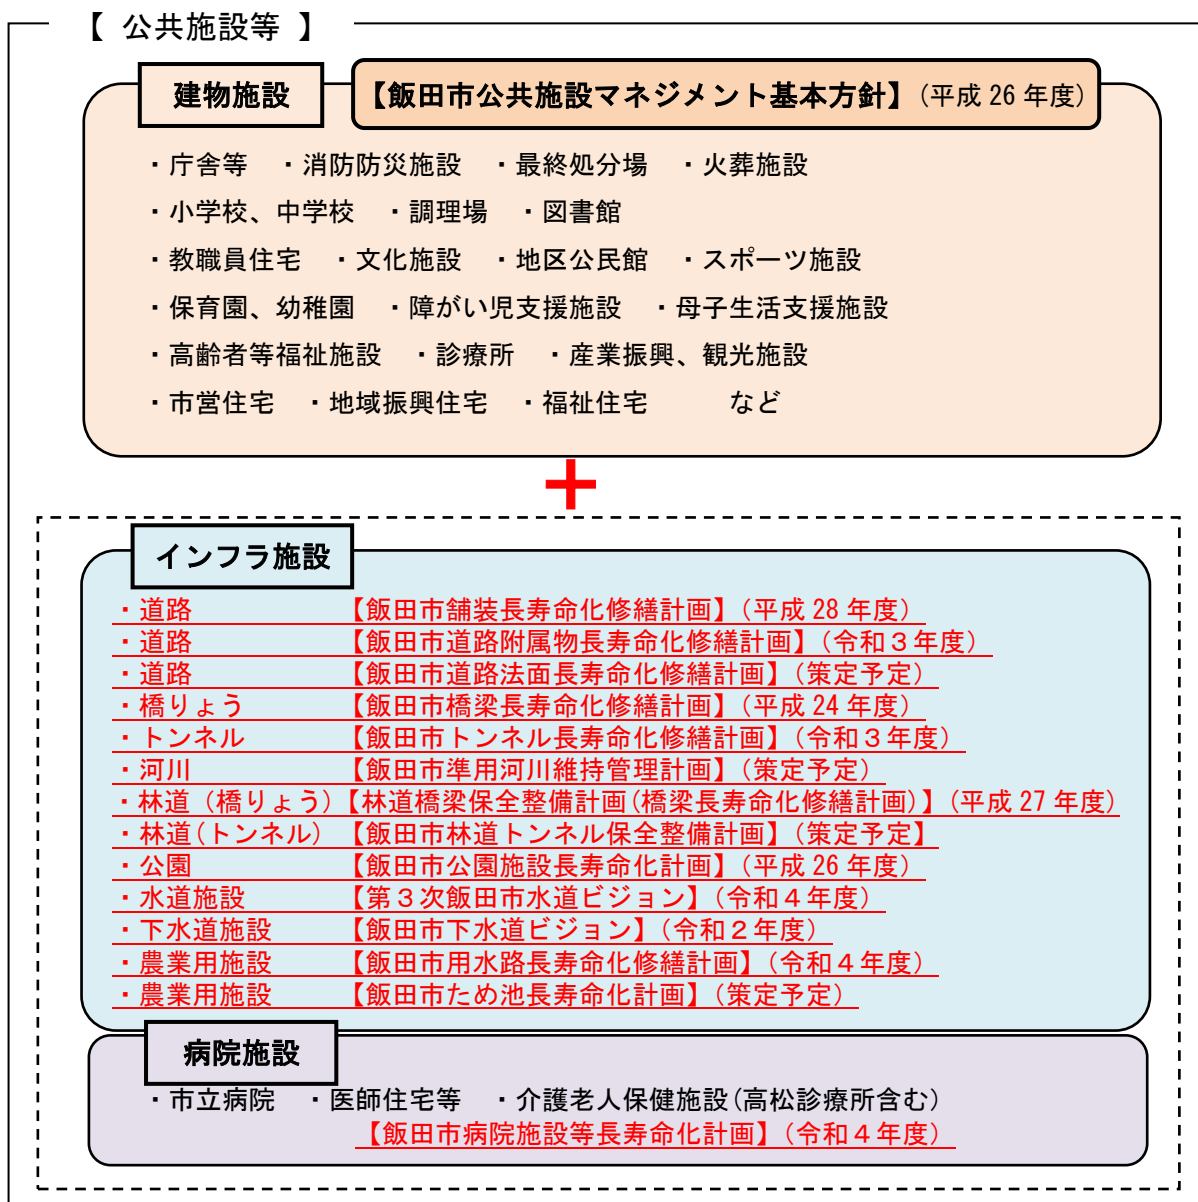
【 公共施設等 】

建物施設

【飯田市公共施設マネジメント基本方針】（平成 26 年度）

・庁舎等 ・消防防災施設 ・最終処分場 ・火葬施設
・小学校、中学校 ・調理場 ・図書館
・教職員住宅 ・文化施設 ・地区公民館 ・スポーツ施設
・保育園、幼稚園 ・障がい児支援施設 ・母子生活支援施設
・高齢者等福祉施設 ・診療所 ・産業振興、観光施設
・市営住宅 ・地域振興住宅 ・福祉住宅 など

＋

インフラ施設

・道路 【飯田市舗装長寿命化修繕計画】（平成 28 年度）
・道路 【飯田市道路附属物長寿命化修繕計画】（令和３年度）
・道路 【飯田市道路法面長寿命化修繕計画】（策定予定）
・橋りょう 【飯田市橋梁長寿命化修繕計画】（平成 24 年度）
・トンネル 【飯田市トンネル長寿命化修繕計画】（令和３年度）
・河川 【飯田市準用河川維持管理計画】（策定予定）
・林道（橋りょう）【林道橋梁保全整備計画（橋梁長寿命化修繕計画）】（平成 27 年度）
・林道（トンネル） 【飯田市林道トンネル保全整備計画】（策定予定）
・公園 【飯田市公園施設長寿命化計画】（平成 26 年度）
・水道施設 【第３次飯田市水道ビジョン】（令和４年度）
・下水道施設 【飯田市下水道ビジョン】（令和２年度）
・農業用施設 【飯田市用水路長寿命化修繕計画】（令和４年度）
・農業用施設 【飯田市ため池長寿命化計画】（策定予定）

病院施設

・市立病院 ・医師住宅等 ・介護老人保健施設（高松診療所含む）
【飯田市病院施設等長寿命化計画】（令和４年度）